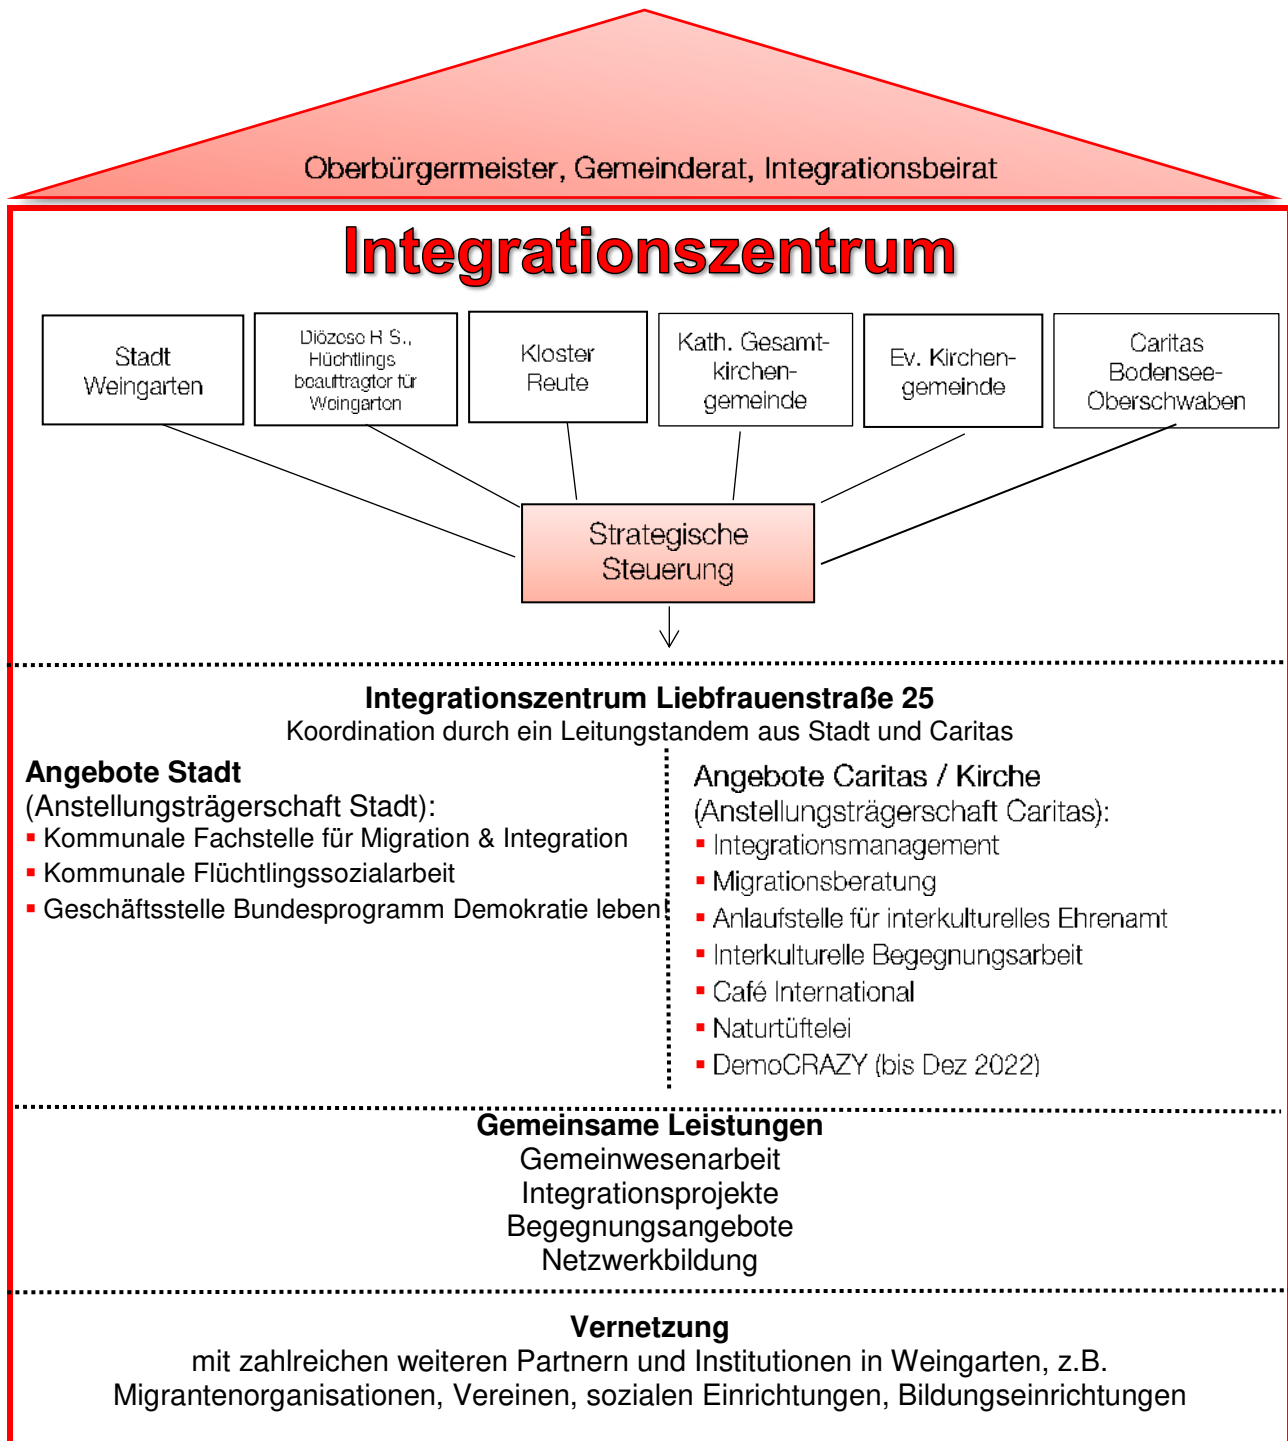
Oberbürgermeister, Gemeinderat, Integrationsbeirat

Integrationszentrum

Stadt Weingarten

Diözese R S., Flüchtlings beauftragter für Weingarten

Kloster Reute

Kath. Gesamtkirchengemeinde

Ev. Kirchengemeinde

Caritas Bodensee-Oberschwaben

Strategische Steuerung

Integrationszentrum Liebfrauenstraße 25
Koordination durch ein Leitungstandem aus Stadt und Caritas

Angebote Stadt
(Anstellungsträgerschaft Stadt):
▪ Kommunale Fachstelle für Migration & Integration
▪ Kommunale Flüchtlingssozialarbeit
▪ Geschäftsstelle Bundesprogramm Demokratie leben!

Angebote Caritas / Kirche
(Anstellungsträgerschaft Caritas):
▪ Integrationsmanagement
▪ Migrationsberatung
▪ Anlaufstelle für interkulturelles Ehrenamt
▪ Interkulturelle Begegnungsarbeit
▪ Café International
▪ Naturtüftelei
▪ DemoCRAZY (bis Dez 2022)

Gemeinsame Leistungen
Gemeinwesenarbeit
Integrationsprojekte
Begegnungsangebote
Netzwerkbildung

Vernetzung
mit zahlreichen weiteren Partnern und Institutionen in Weingarten, z.B. Migrantenorganisationen, Vereinen, sozialen Einrichtungen, Bildungseinrichtungen